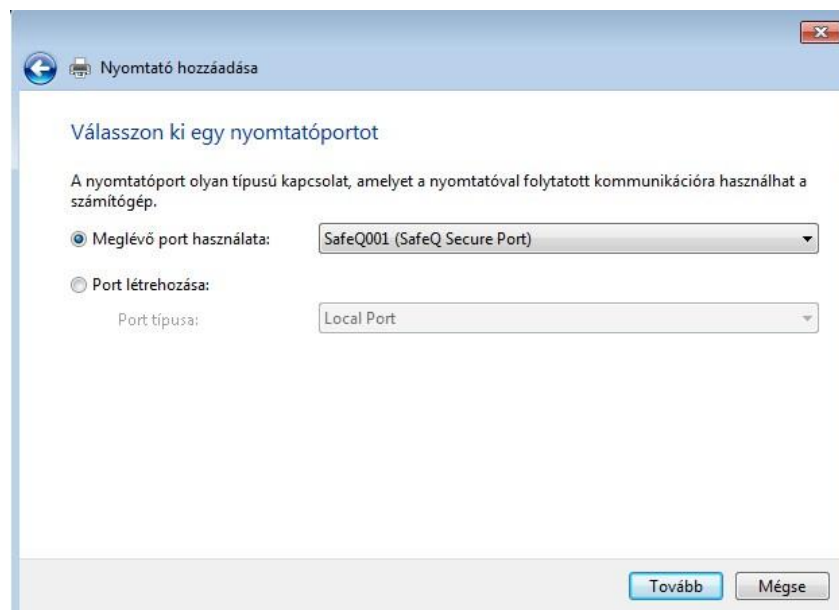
Nyomtató hozzáadása

Válasszon ki egy nyomtatóportot

A nyomtatóport olyan típusú kapcsolat, amelyet a nyomtatóval folytatott kommunikációra használhat a számítógép.

Meglévő port használata: SafeQ001 (SafeQ Secure Port)

Port létrehozása:

Port típusa: Local Port

Tovább Mégse